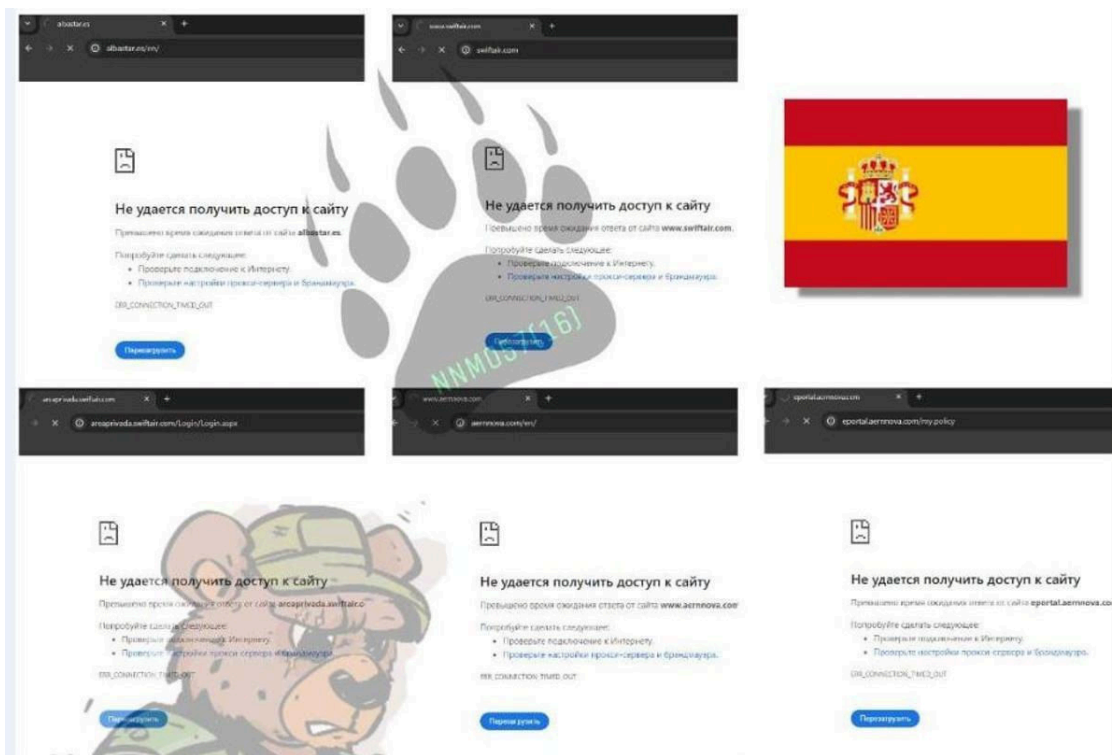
albastar.es
albastar.es/en/

Не удается получить доступ к сайту

Превышено время ожидания ответа от сайта albastar.es.

Попробуйте сделать следующее:
• Проверьте подключение к Интернету.
• Проверьте настройки прокси-сервера и брандмауэра.

ERR_CONNECTION_TIMED_OUT

Перезагрузить

www.swiftair.com
swiftair.com

Не удается получить доступ к сайту

Превышено время ожидания ответа от сайта www.swiftair.com.

Попробуйте сделать следующее:
• Проверьте подключение к Интернету.
• Проверьте настройки прокси-сервера и брандмауэра.

ERR_CONNECTION_TIMED_OUT

Перезагрузить

NNM057(16)

areaprivada.swiftair.com
areaprivada.swiftair.com/Login/Login.aspx

Не удается получить доступ к сайту

Превышено время ожидания ответа от сайта areaprivada.swiftair.c

Попробуйте сделать следующее:
• Проверьте подключение к Интернету.
• Проверьте настройки прокси-сервера и брандмауэра.

ERR_CONNECTION_TIMED_OUT

Перезагрузить

www.aernnova.com
aernnova.com/en/

Не удается получить доступ к сайту

Превышено время ожидания ответа от сайта www.aernnova.com

Попробуйте сделать следующее:
• Проверьте подключение к Интернету.
• Проверьте настройки прокси-сервера и брандмауэра.

ERR_CONNECTION_TIMED_OUT

Перезагрузить

eportal.aernnova.com
eportal.aernnova.com/my.policy

Не удается получить доступ к сайту

Превышено время ожидания ответа от сайта eportal.aernnova.co

Попробуйте сделать следующее:
• Проверьте подключение к Интернету.
• Проверьте настройки прокси-сервера и брандмауэра.

ERR_CONNECTION_TIMED_OUT

Перезагрузить